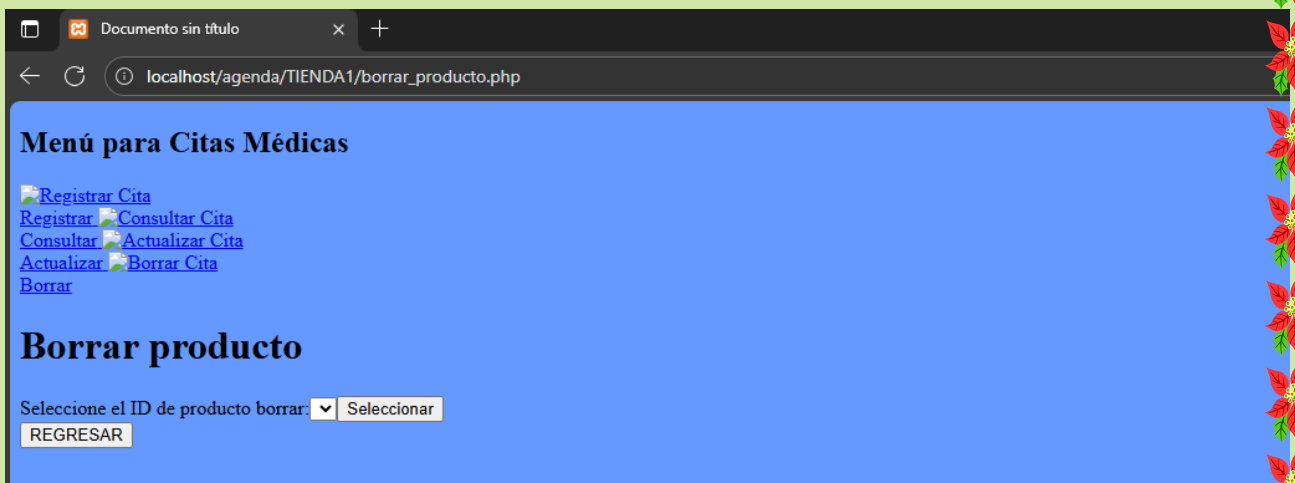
Documento sin título

localhost/agenda/TIENDA1/borrar_producto.php

Menú para Citas Médicas

Registrar Cita
Registrar Consultar Cita
Consultar Actualizar Cita
Actualizar Borrar Cita
Borrar

Borrar producto

Seleccione el ID de producto borrar: Seleccionar
REGRESAR